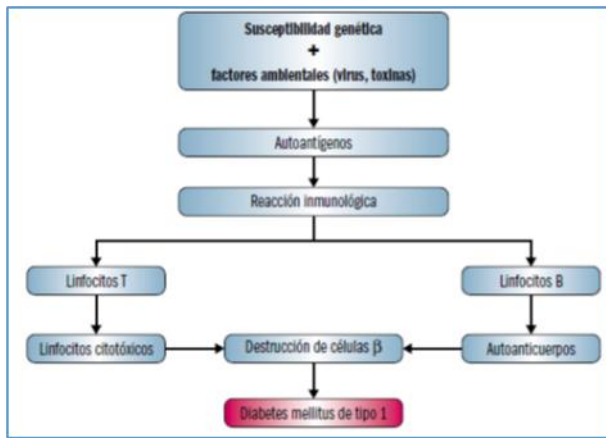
Susceptibilidad genética
+
factores ambientales (virus, toxinas)

Autoantígenos

Reacción inmunológica

Linfocitos T

Linfocitos B

Linfocitos citotóxicos

Destrucción de células $\beta$

Autoanticuerpos

Diabetes mellitus de tipo 1